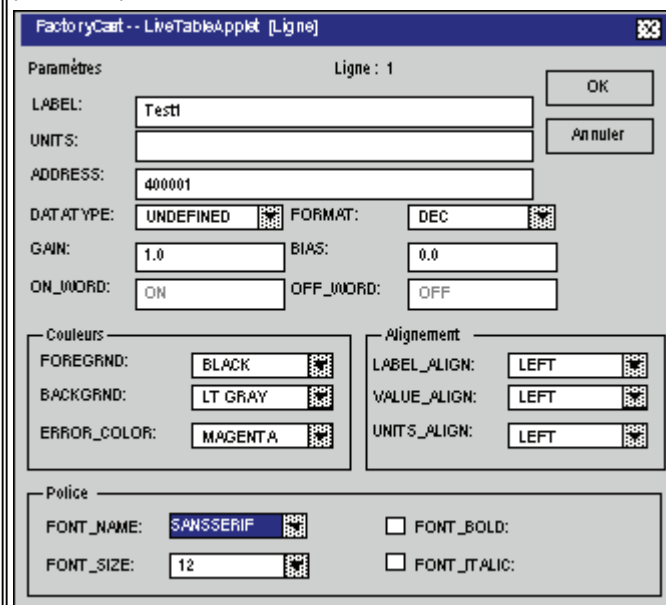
FactoryCast -- LiveTableApplet [Ligne]

Paramètres

Ligne : 1

OK

Annuler

LABEL: Test1

UNITS:

ADDRESS: 400001

DATATYPE: UNDEFINED

FORMAT: DEC

GAIN: 1.0

BIAS: 0.0

ON_WORD: ON

OFF_WORD: OFF

Couleurs

FOREGRND: BLACK

BACKGRND: LT GRAY

ERROR_COLOR: MAGENTA

Alignement

LABEL_ALIGN: LEFT

VALUE_ALIGN: LEFT

UNITS_ALIGN: LEFT

Police

FONT_NAME: SANSSERIF

FONT_SIZE: 12

FONT_BOLD:

FONT_ITALIC: